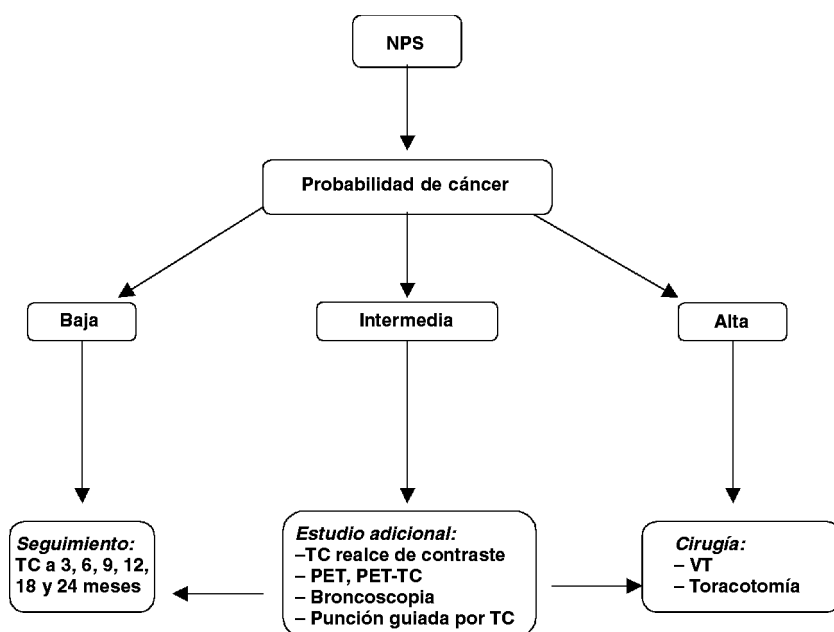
NPS

Probabilidad de cáncer

Baja

Intermedia

Alta

*Seguimiento:*
TC a 3, 6, 9, 12, 18 y 24 meses

*Estudio adicional:*
–TC realce de contraste
– PET, PET-TC
– Broncoscopia
– Punción guiada por TC

*Cirugía:*
– VT
– Toracotomía